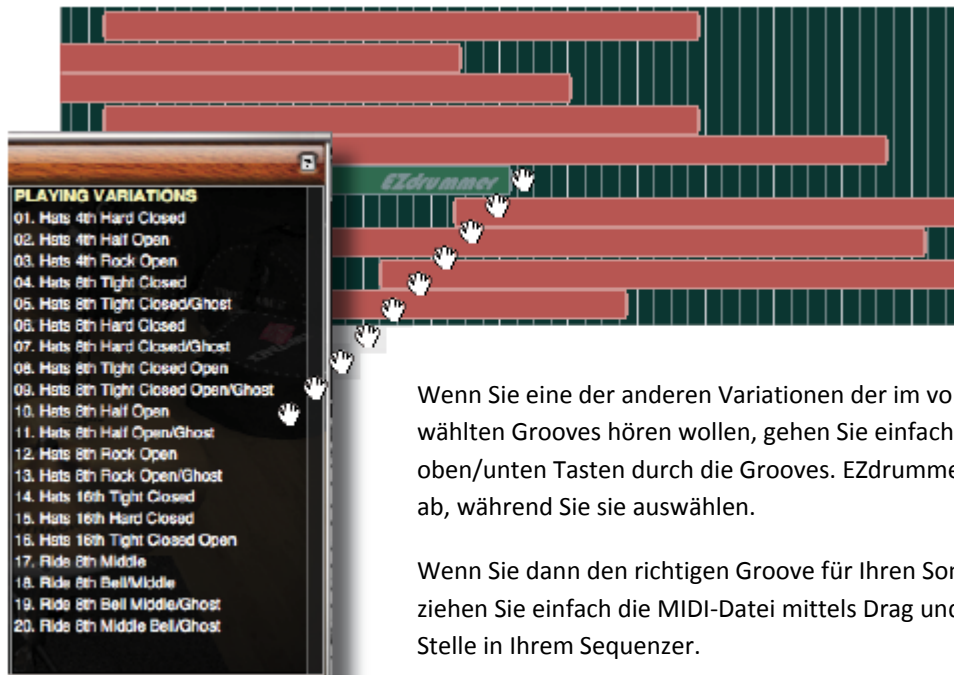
EZdrummer

PLAYING VARIATIONS
01. Hats 4th Hard Closed
02. Hats 4th Half Open
03. Hats 4th Rock Open
04. Hats 8th Tight Closed
05. Hats 8th Tight Closed/Ghost
06. Hats 8th Hard Closed
07. Hats 8th Hard Closed/Ghost
08. Hats 8th Tight Closed Open
09. Hats 8th Tight Closed Open/Ghost
10. Hats 8th Half Open
11. Hats 8th Half Open/Ghost
12. Hats 8th Rock Open
13. Hats 8th Rock Open/Ghost
14. Hats 16th Tight Closed
15. Hats 16th Hard Closed
16. Hats 16th Tight Closed Open
17. Ride 8th Middle
18. Ride 8th Bell/Middle
19. Ride 8th Bell Middle/Ghost
20. Ride 8th Middle Bell/Ghost

Wenn Sie eine der anderen Variationen der im vo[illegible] wählten Grooves hören wollen, gehen Sie einfach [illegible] oben/unten Tasten durch die Grooves. EZdrumme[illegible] ab, während Sie sie auswählen.

Wenn Sie dann den richtigen Groove für Ihren Son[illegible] ziehen Sie einfach die MIDI-Datei mittels Drag und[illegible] Stelle in Ihrem Sequenzer.